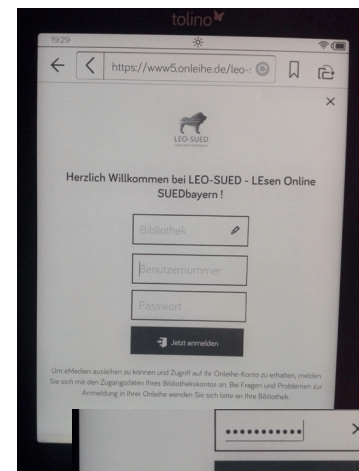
tolino

19:29

https://www5.onleihe.de/leo-

×

LEO-SUED

Herzlich Willkommen bei LEO-SUED - LEsen Online SUEDbayern !

Bibliothek

Benutzernummer

Passwort

Jetzt anmelden

Um eMedien ausleihen zu können und Zugriff auf Ihr Onleihe-Konto zu erhalten, melden Sie sich mit den Zugangsdaten Ihres Bibliothekskontos an. Bei Fragen und Problemen zur Anmeldung in Ihrer Onleihe wenden Sie sich bitte an Ihre Bibliothek

••••••••••••

×